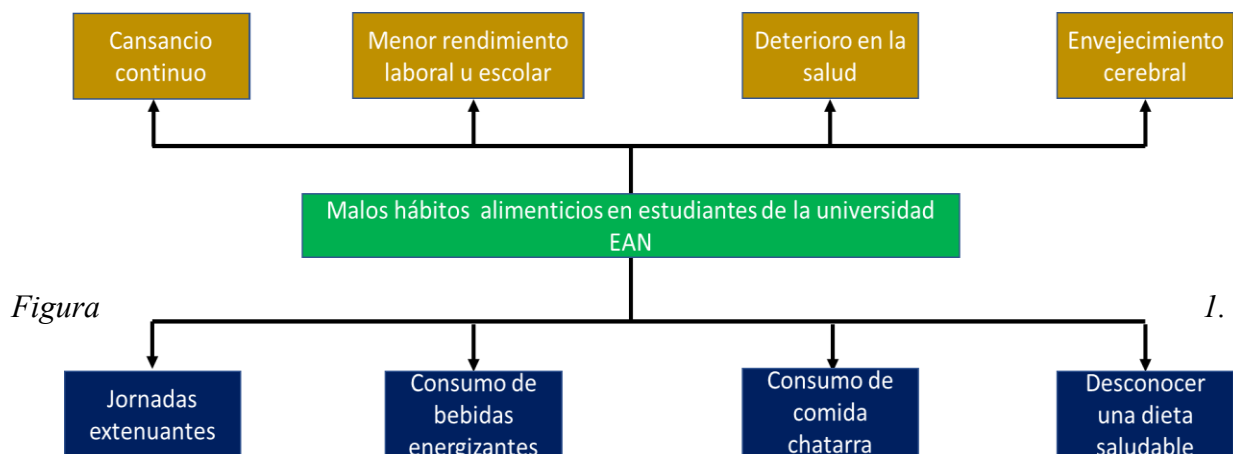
Cansancio continuo

Menor rendimiento laboral u escolar

Deterioro en la salud

Envejecimiento cerebral

Malos hábitos alimenticios en estudiantes de la universidad EAN

Figura 1.

Jornadas extenuantes

Consumo de bebidas energizantes

Consumo de comida chatarra

Desconocer una dieta saludable